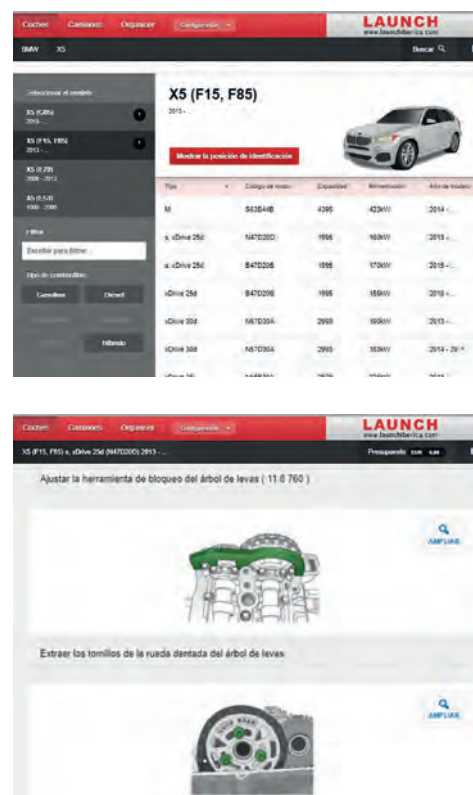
Coches Camiones Organizar Categorías

LAUNCH
www.launchiberica.com

BMW X5

Buscar

Seleccionar el modelo

X5 (G05)
2018 -

X5 (F15, F85)
2013 -

X5 (E70)
2006 - 2013

X5 (E53)
1999 - 2006

Filtrar

Escribir para filtrar...

Tipo de combustible

Gasolina Diesel

Híbrido

X5 (F15, F85)
2013 -

Mostrar la posición de identificación

| Tipo | Código de motor | Capacidad | Rendimiento | Año de modelo |
|---|---|---|---|---|
| M | S63B44B | 4395 | 423kW | 2014 - |
| s. xDrive 25d | N47D20D | 1995 | 160kW | 2013 - |
| s. xDrive 25d | B47D20B | 1995 | 170kW | 2016 - |
| xDrive 25d | B47D20B | 1995 | 155kW | 2016 - |
| xDrive 30d | N57D30A | 2993 | 190kW | 2013 - |
| xDrive 30d | N57D30A | 2993 | 183kW | 2014 - 20 |

Coches Camiones Organizar Categorías

LAUNCH
www.launchiberica.com

X5 (F15, F85) s. xDrive 25d (N47D20D) 2013 - ...

Presupuesto EUR 0,00

Ajustar la herramienta de bloqueo del árbol de levas ( 11 8 760 )

AMPLIAR

Extraer los tornillos de la rueda dentada del árbol de levas

AMPLIAR